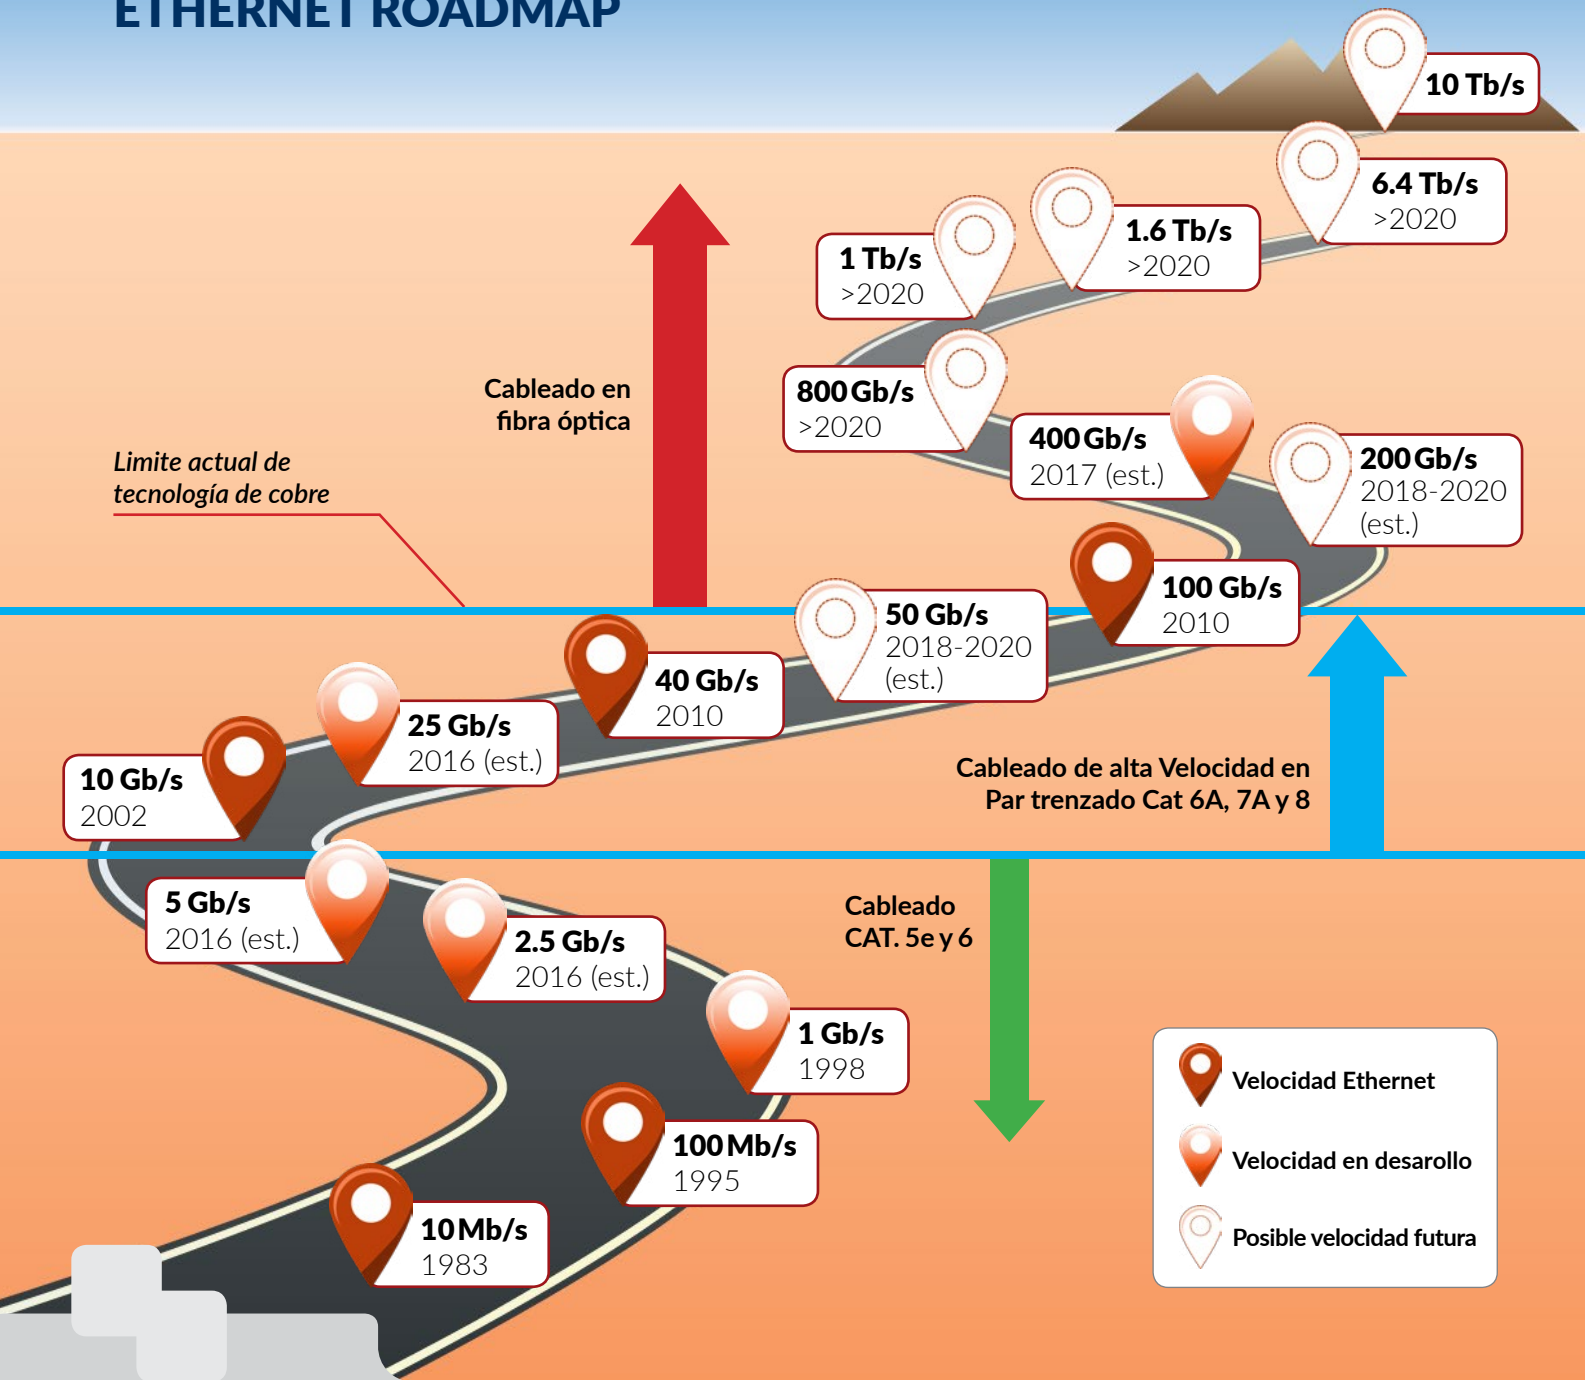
ETHERNET ROADMAP

10 Tb/s

6.4 Tb/s
>2020

1.6 Tb/s
>2020

1 Tb/s
>2020

800 Gb/s
>2020

400 Gb/s
2017 (est.)

200 Gb/s
2018-2020
(est.)

Cableado en fibra óptica

Limite actual de tecnología de cobre

100 Gb/s
2010

50 Gb/s
2018-2020
(est.)

40 Gb/s
2010

25 Gb/s
2016 (est.)

10 Gb/s
2002

Cableado de alta Velocidad en Par trenzado Cat 6A, 7A y 8

5 Gb/s
2016 (est.)

2.5 Gb/s
2016 (est.)

Cableado CAT. 5e y 6

1 Gb/s
1998

100 Mb/s
1995

10 Mb/s
1983

Velocidad Ethernet

Velocidad en desarollo

Posible velocidad futura